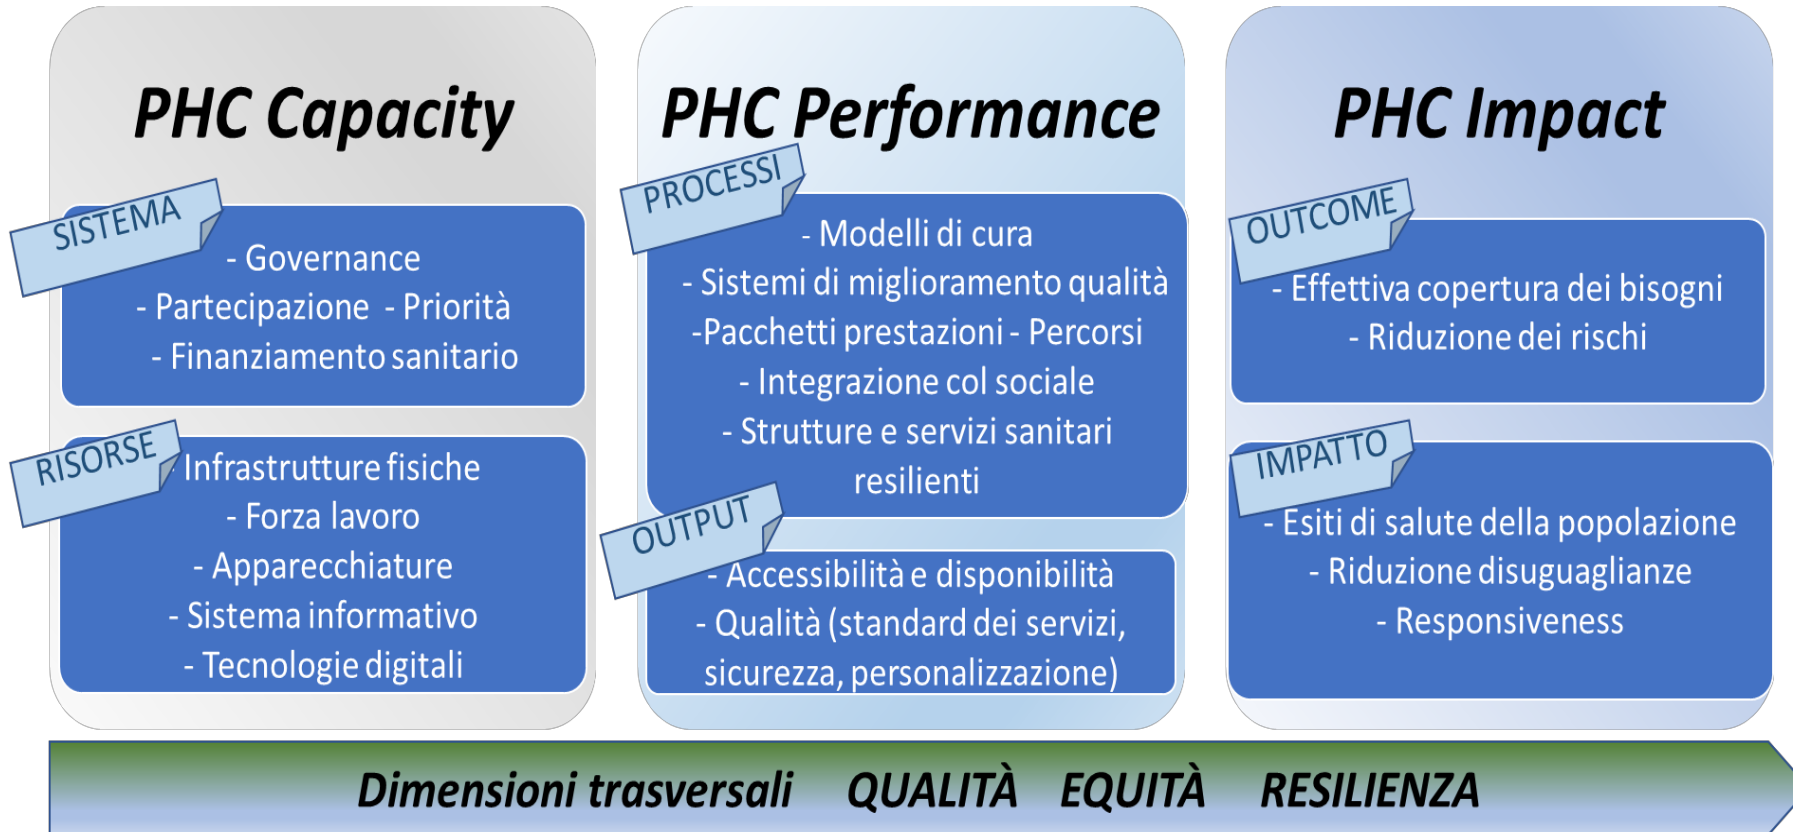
PHC Capacity

SISTEMA

- Governance
- Partecipazione - Priorità
- Finanziamento sanitario

RISORSE

Infrastrutture fisiche
- Forza lavoro
- Apparecchiature
- Sistema informativo
- Tecnologie digitali

PHC Performance

PROCESSI

- Modelli di cura
- Sistemi di miglioramento qualità
-Pacchetti prestazioni - Percorsi
- Integrazione col sociale
- Strutture e servizi sanitari resilienti

OUTPUT

- Accessibilità e disponibilità
- Qualità (standard dei servizi, sicurezza, personalizzazione)

PHC Impact

OUTCOME

- Effettiva copertura dei bisogni
- Riduzione dei rischi

IMPATTO

- Esiti di salute della popolazione
- Riduzione disuguaglianze
- Responsiveness

Dimensioni trasversali QUALITÀ EQUITÀ RESILIENZA